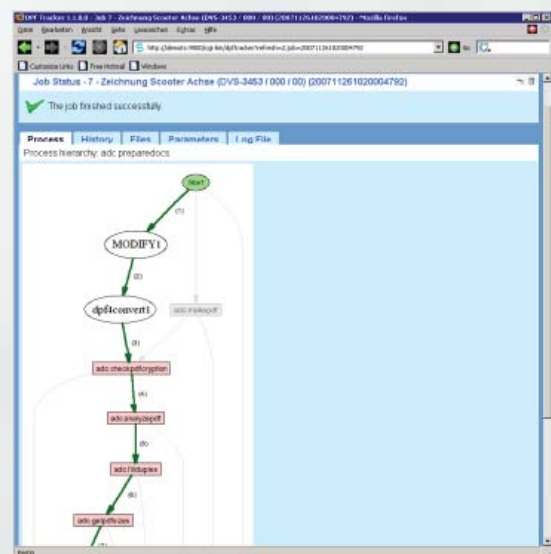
DPF Tracker 1.1.0.0 - Job 7 - Zeichnung Scooter Achse (DVS-3453 / 000 / 00) (20071126100004792) - Mozilla Firefox

Datei Bearbeiten Ansicht Gehe Lesezeichen Extras Hilfe

http://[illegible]/cgi-bin/dpftracker?refresh=2;job=20071126100004792

Customize Links Free Hotmail Windows

Job Status - 7 - Zeichnung Scooter Achse (DVS-3453 / 000 / 00) (20071126100004792)

The job finished successfully.

Process History Files Parameters Log File

Process hierarchy: adc preparedocs

Start

(1)

MODIFY1

(2)

dpf4convert1

adc.makepdf

(3)

adc.checkpdfcryption

(4)

adc.analyzepdf

(5)

adc.fillduplex

(6)

adc.getpdfsizes

(7)

Fertig